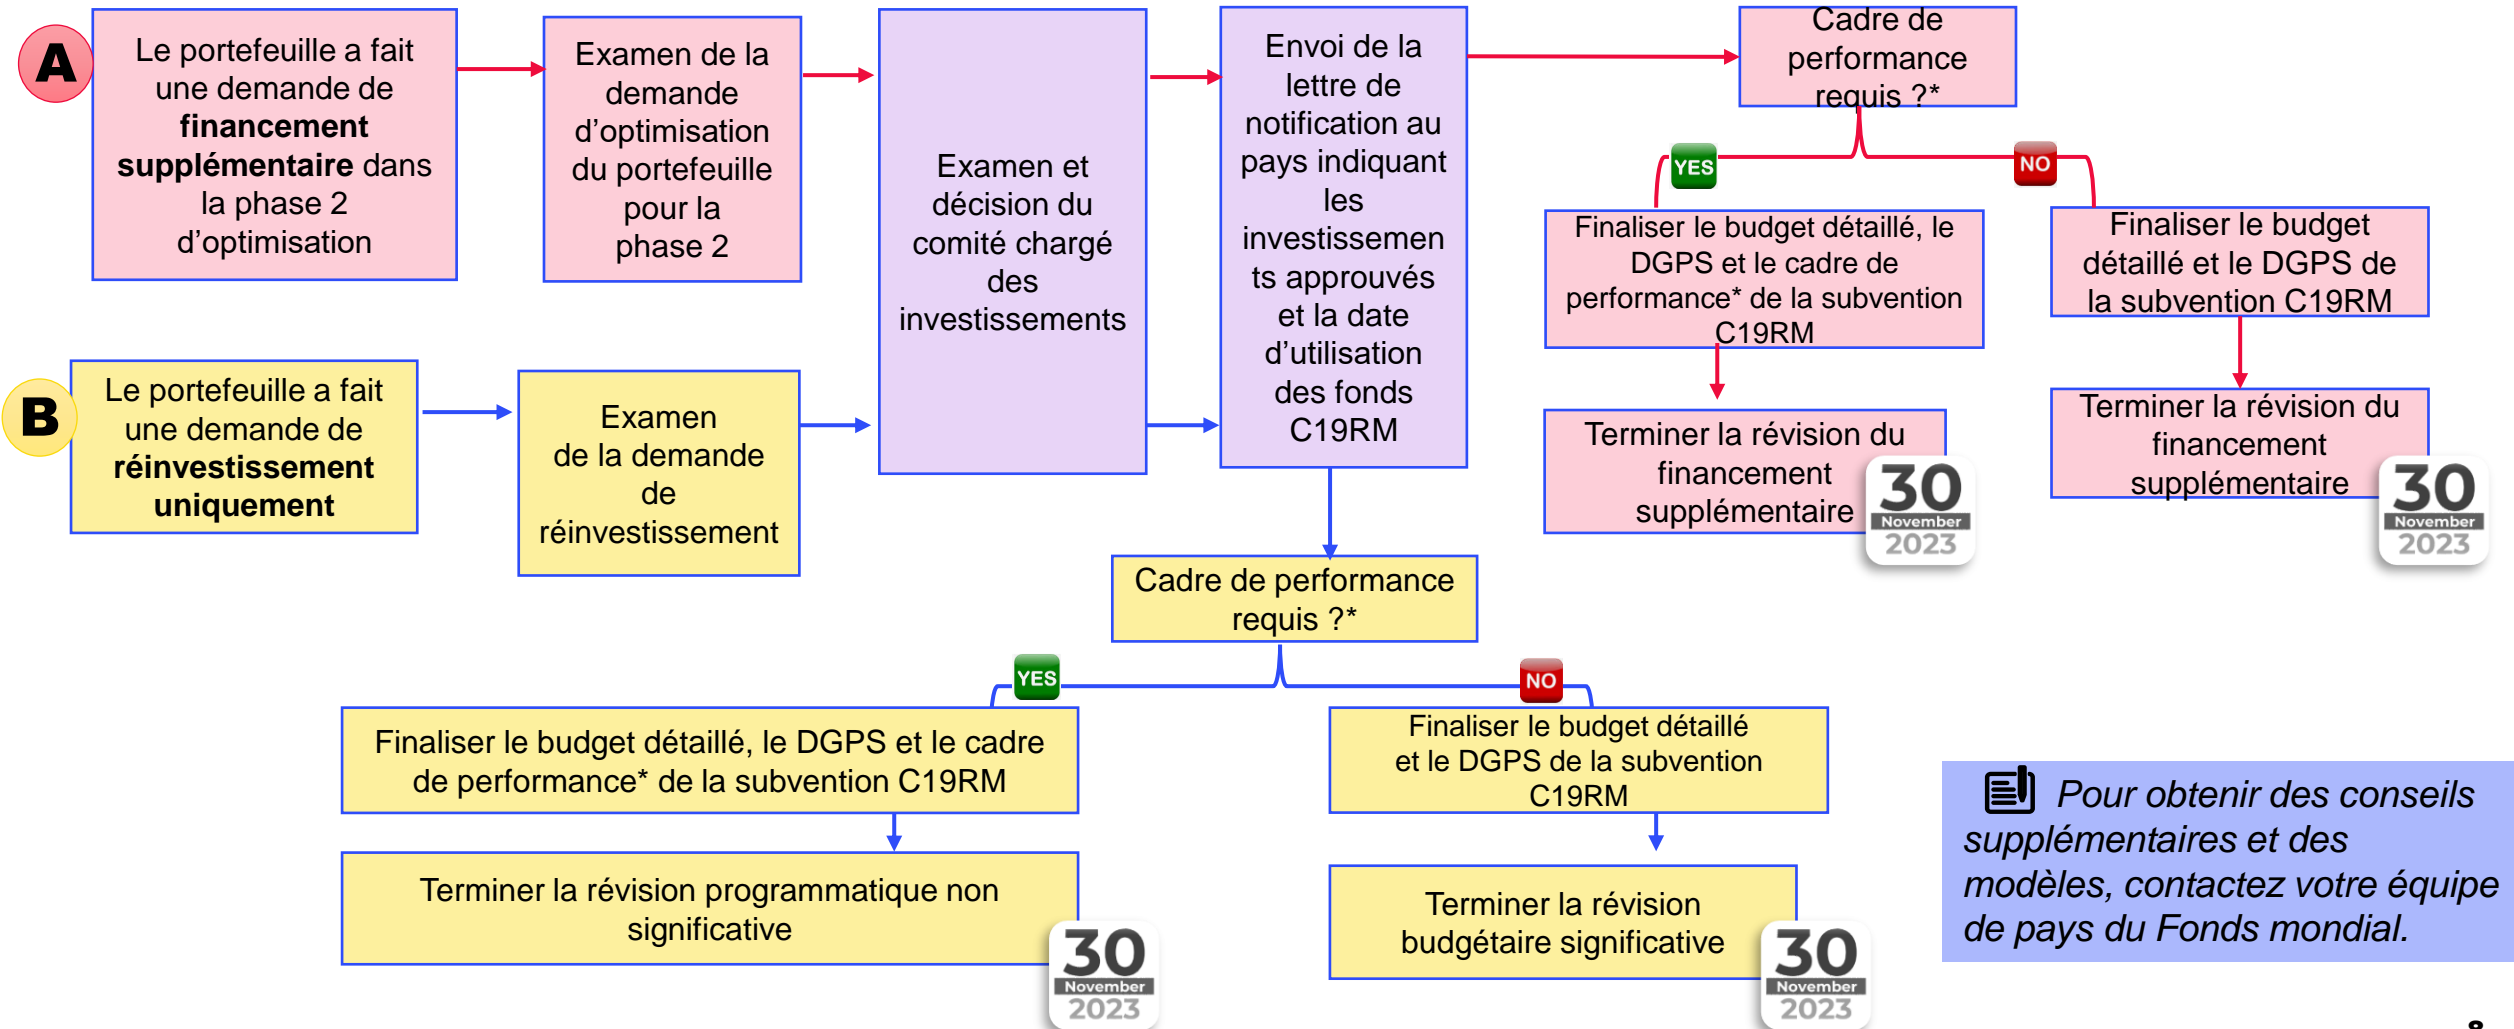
A

Le portefeuille a fait une demande de **financement supplémentaire** dans la phase 2 d'optimisation

Examen de la demande d'optimisation du portefeuille pour la phase 2

Examen et décision du comité chargé des investissements

Envoi de la lettre de notification au pays indiquant les investissements approuvés et la date d'utilisation des fonds C19RM

Cadre de performance requis ?*

YES

NO

Finaliser le budget détaillé, le DGPS et le cadre de performance* de la subvention C19RM

Finaliser le budget détaillé et le DGPS de la subvention C19RM

Terminer la révision du financement supplémentaire

30 November 2023

Terminer la révision du financement supplémentaire

30 November 2023

B

Le portefeuille a fait une demande de **réinvestissement uniquement**

Examen de la demande de réinvestissement

Cadre de performance requis ?*

YES

NO

Finaliser le budget détaillé, le DGPS et le cadre de performance* de la subvention C19RM

Finaliser le budget détaillé et le DGPS de la subvention C19RM

Terminer la révision programmatique non significative

30 November 2023

Terminer la révision budgétaire significative

30 November 2023

*Pour obtenir des conseils supplémentaires et des modèles, contactez votre équipe de pays du Fonds mondial.*

8